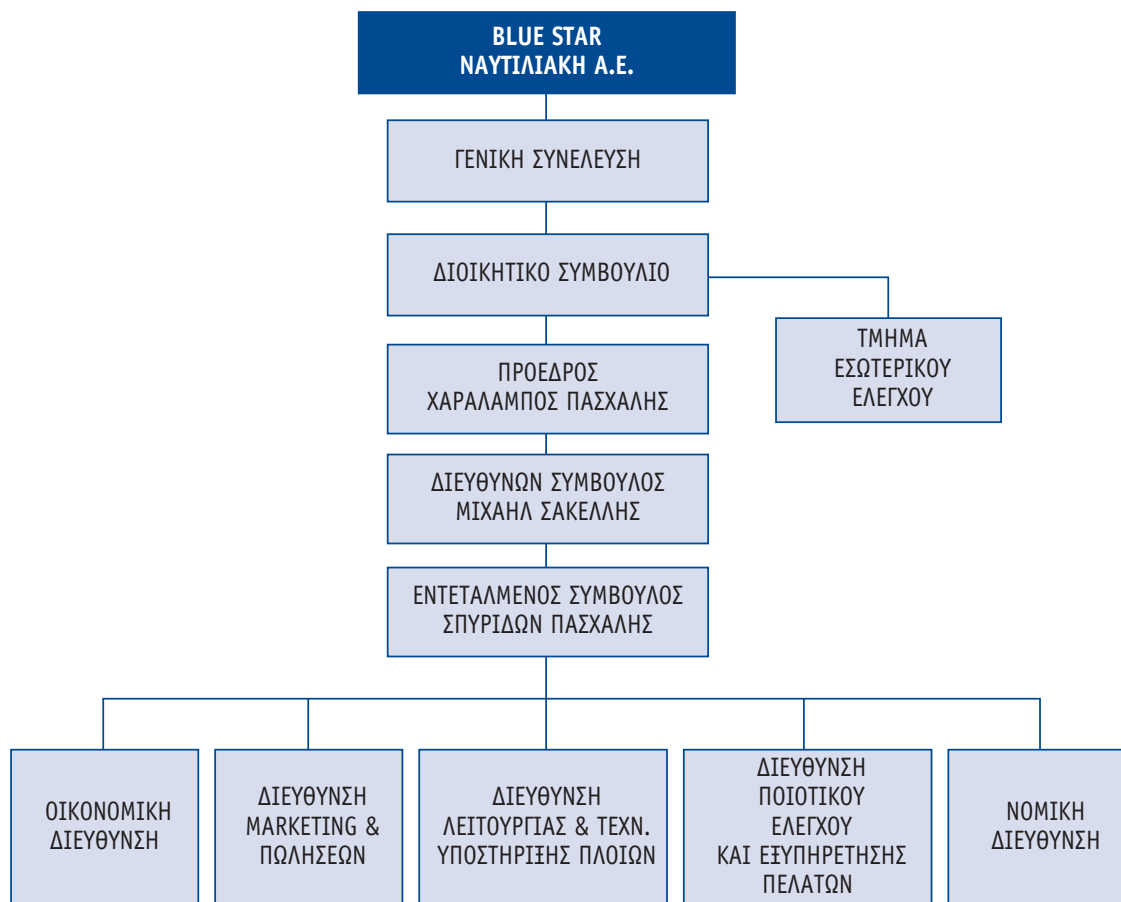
BLUE STAR
ΝΑΥΤΙΛΙΑΚΗ Α.Ε.

ΓΕΝΙΚΗ ΣΥΝΕΛΕΥΣΗ

ΔΙΟΙΚΗΤΙΚΟ ΣΥΜΒΟΥΛΙΟ

ΤΜΗΜΑ ΕΣΩΤΕΡΙΚΟΥ ΕΛΕΓΧΟΥ

ΠΡΟΕΔΡΟΣ
ΧΑΡΑΛΑΜΠΟΣ ΠΑΣΧΑΛΗΣ

ΔΙΕΥΘΥΝΩΝ ΣΥΜΒΟΥΛΟΣ
ΜΙΧΑΗΛ ΣΑΚΕΛΛΗΣ

ΕΝΤΕΤΑΛΜΕΝΟΣ ΣΥΜΒΟΥΛΟΣ
ΣΠΥΡΙΔΩΝ ΠΑΣΧΑΛΗΣ

ΟΙΚΟΝΟΜΙΚΗ ΔΙΕΥΘΥΝΣΗ

ΔΙΕΥΘΥΝΣΗ MARKETING & ΠΩΛΗΣΕΩΝ

ΔΙΕΥΘΥΝΣΗ ΛΕΙΤΟΥΡΓΙΑΣ & ΤΕΧΝ. ΥΠΟΣΤΗΡΙΞΗΣ ΠΛΟΙΩΝ

ΔΙΕΥΘΥΝΣΗ ΠΟΙΟΤΙΚΟΥ ΕΛΕΓΧΟΥ ΚΑΙ ΕΞΥΠΗΡΕΤΗΣΗΣ ΠΕΛΑΤΩΝ

ΝΟΜΙΚΗ ΔΙΕΥΘΥΝΣΗ